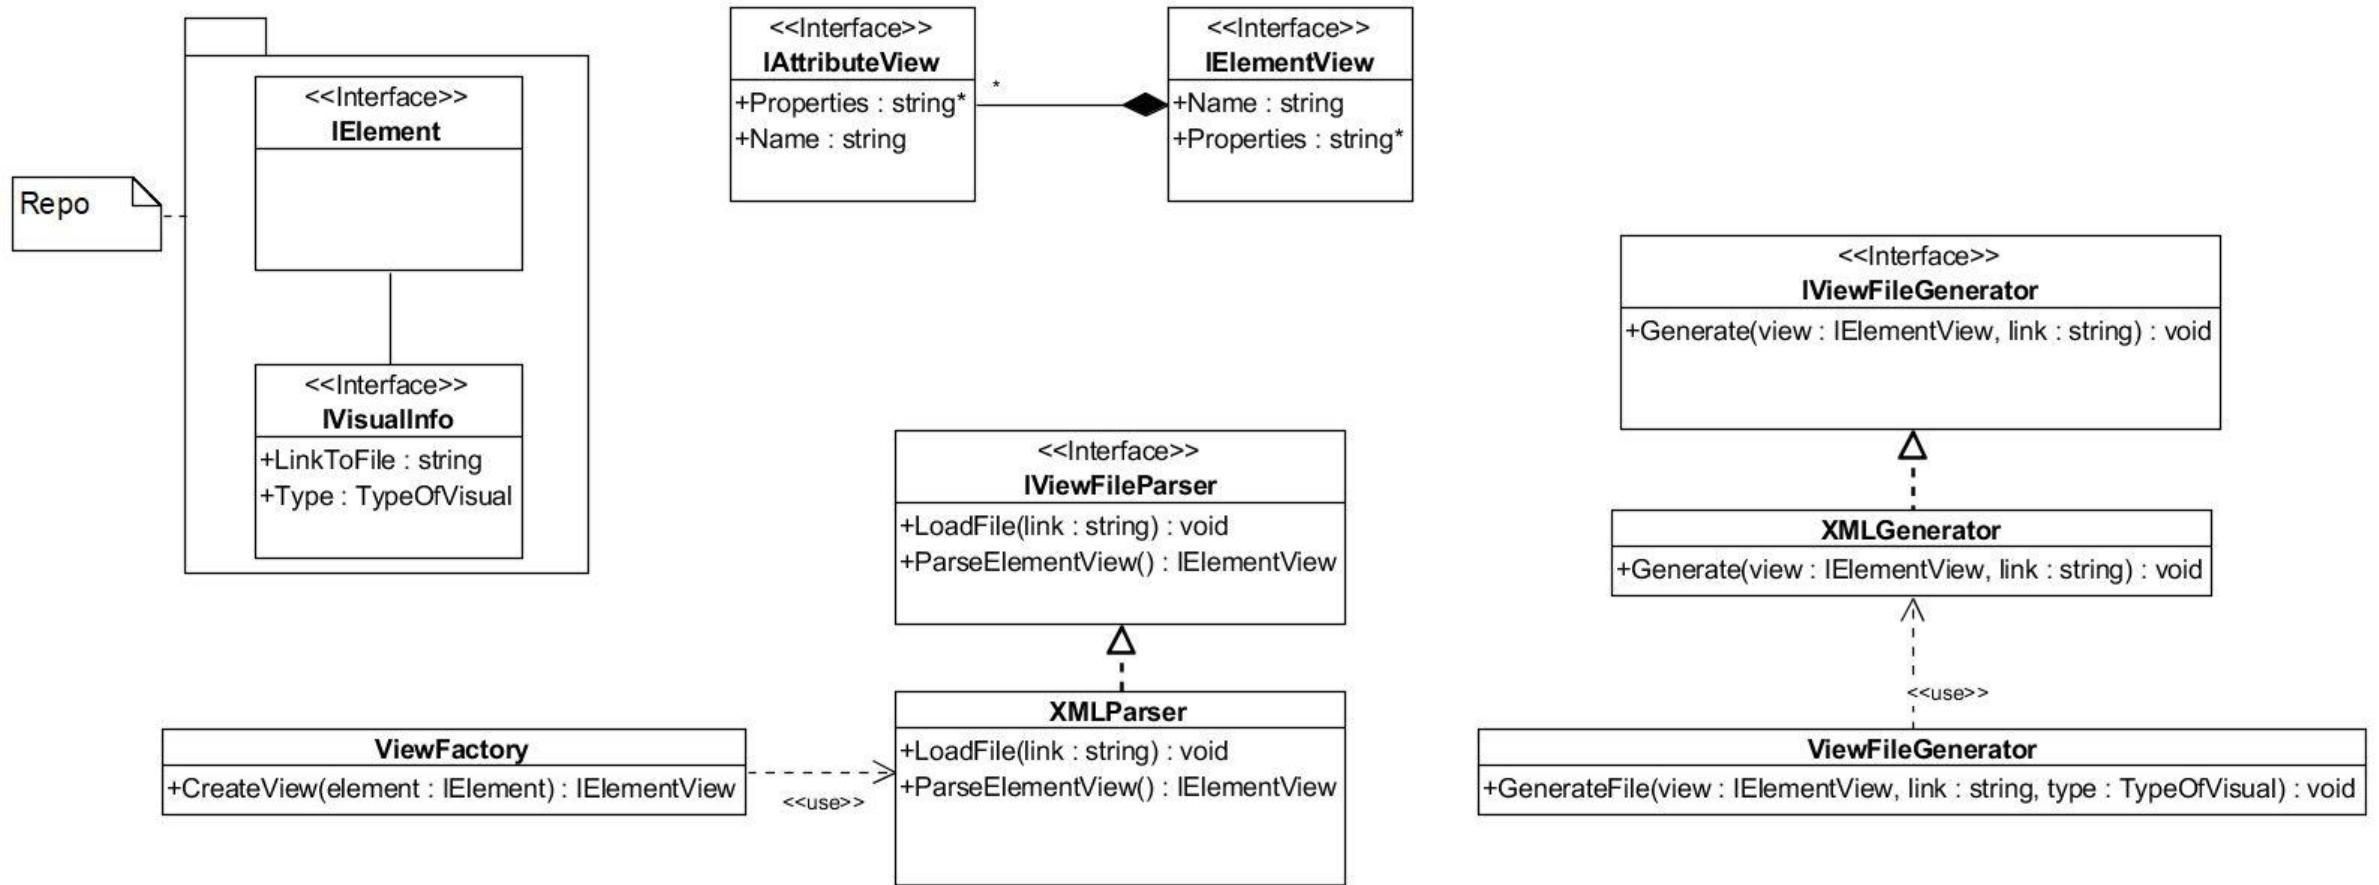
Repo

<<Interface>>
IElement

<<Interface>>
IVisualInfo
+LinkToFile : string
+Type : TypeOfVisual

<<Interface>>
IAttributeView
+Properties : string*
+Name : string

*

<<Interface>>
IElementView
+Name : string
+Properties : string*

<<Interface>>
IViewFileGenerator
+Generate(view : IElementView, link : string) : void

<<Interface>>
IViewFileParser
+LoadFile(link : string) : void
+ParseElementView() : IElementView

XMLGenerator
+Generate(view : IElementView, link : string) : void

<<use>>

ViewFactory
+CreateView(element : IElement) : IElementView

<<use>>

XMLParser
+LoadFile(link : string) : void
+ParseElementView() : IElementView

ViewFileGenerator
+GenerateFile(view : IElementView, link : string, type : TypeOfVisual) : void